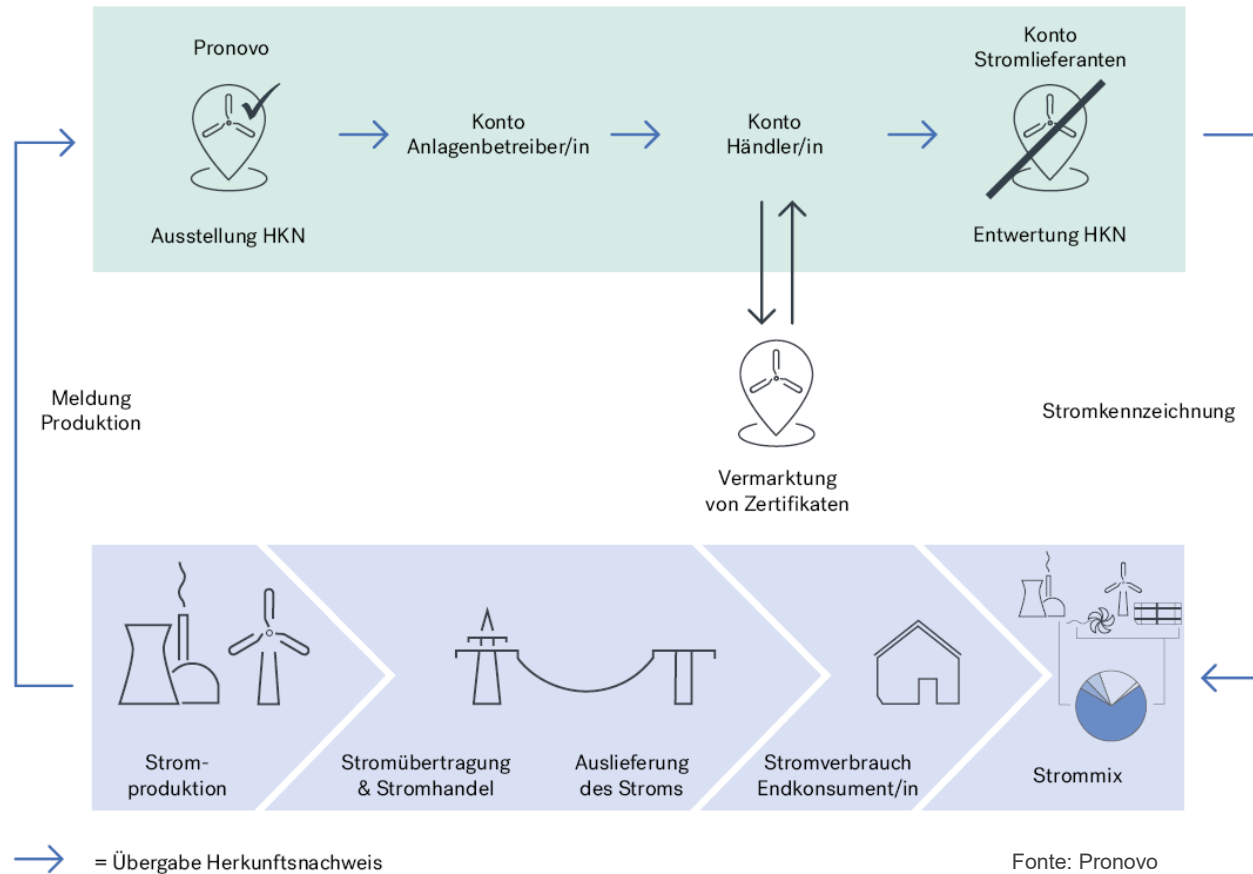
Pronovo

Ausstellung HKN

Konto Anlagenbetreiber/in

Konto Händler/in

Konto Stromlieferanten

Entwertung HKN

Vermarktung von Zertifikaten

Meldung Produktion

Stromkennzeichnung

Strom-produktion

Stromübertragung & Stromhandel

Auslieferung des Stroms

Stromverbrauch Endkonsument/in

Strommix

= Übergabe Herkunftsnachweis

Fonte: Pronovo